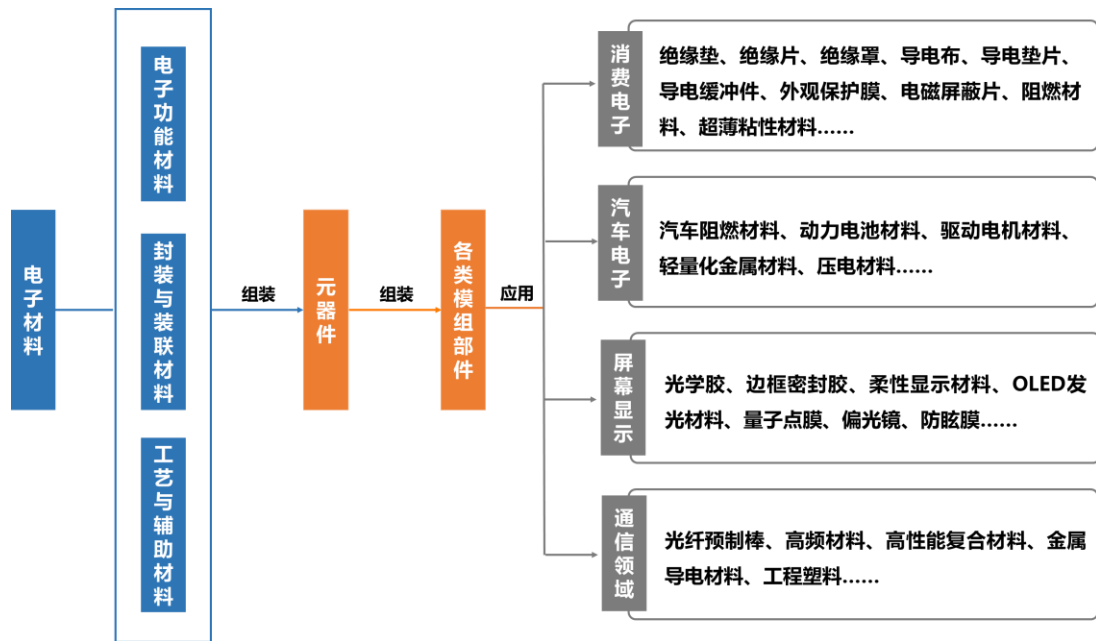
电子材料

电子功能材料

封装与装联材料

工艺与辅助材料

组装

元器件

组装

各类模组部件

应用

消费电子

绝缘垫、绝缘片、绝缘罩、导电布、导电垫片、导电缓冲件、外观保护膜、电磁屏蔽片、阻燃材料、超薄粘性材料……

汽车电子

汽车阻燃材料、动力电池材料、驱动电机材料、轻量化金属材料、压电材料……

屏幕显示

光学胶、边框密封胶、柔性显示材料、OLED发光材料、量子点膜、偏光镜、防眩膜……

通信领域

光纤预制棒、高频材料、高性能复合材料、金属导电材料、工程塑料……